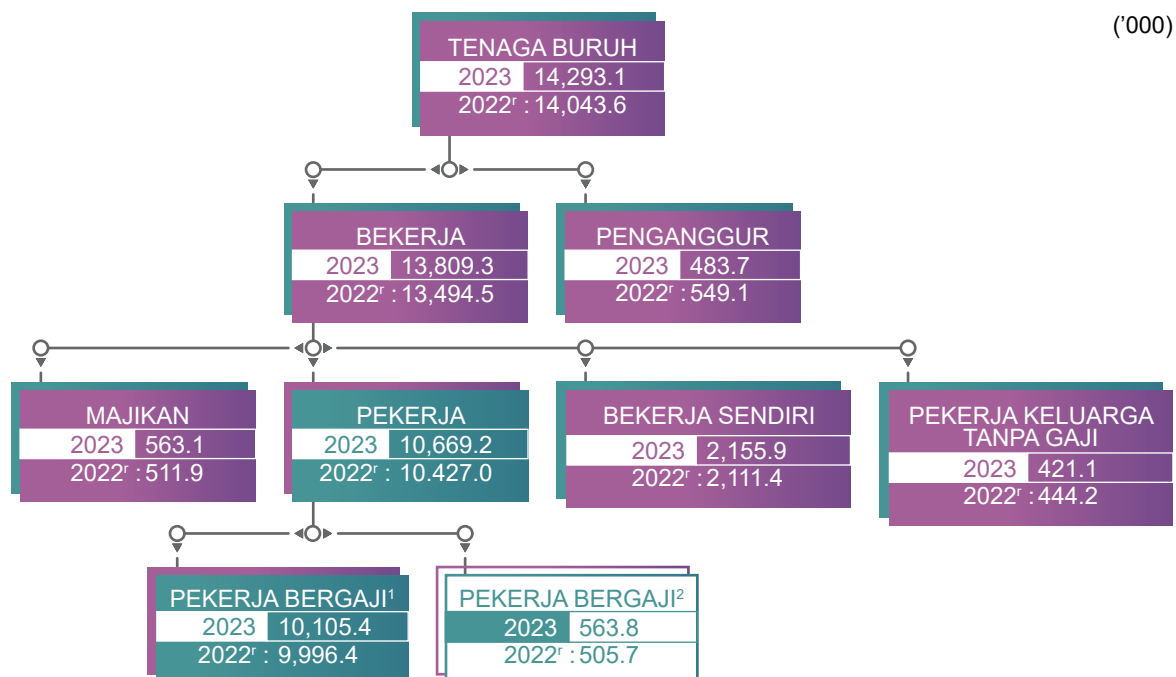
('000)

TENAGA BURUH
2023 14,293.1
2022$^r$ : 14,043.6

BEKERJA
2023 13,809.3
2022$^r$ : 13,494.5

PENGANGGUR
2023 483.7
2022$^r$ : 549.1

MAJIKAN
2023 563.1
2022$^r$ : 511.9

PEKERJA
2023 10,669.2
2022$^r$ : 10.427.0

BEKERJA SENDIRI
2023 2,155.9
2022$^r$ : 2,111.4

PEKERJA KELUARGA TANPA GAJI
2023 421.1
2022$^r$ : 444.2

PEKERJA BERGAJI$^1$
2023 10,105.4
2022$^r$ : 9,996.4

PEKERJA BERGAJI$^2$
2023 563.8
2022$^r$ : 505.7